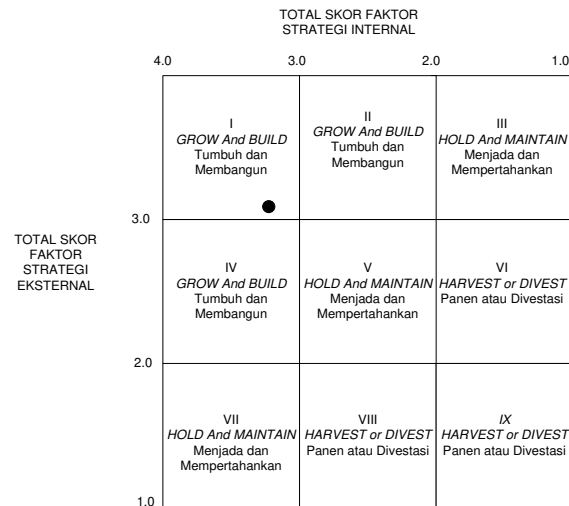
TOTAL SKOR FAKTOR STRATEGI INTERNAL

4.0 3.0 2.0 1.0

| | | |
|---|---|---|
| I *GROW And BUILD* Tumbuh dan Membangun | II *GROW And BUILD* Tumbuh dan Membangun | III *HOLD And MAINTAIN* Menjada dan Mempertahankan |
| IV *GROW And BUILD* Tumbuh dan Membangun | V *HOLD And MAINTAIN* Menjada dan Mempertahankan | VI *HARVEST or DIVEST* Panen atau Divestasi |
| VII *HOLD And MAINTAIN* Menjada dan Mempertahankan | VIII *HARVEST or DIVEST* Panen atau Divestasi | *IX* *HARVEST or DIVEST* Panen atau Divestasi |

TOTAL SKOR FAKTOR STRATEGI EKSTERNAL

3.0

2.0

1.0